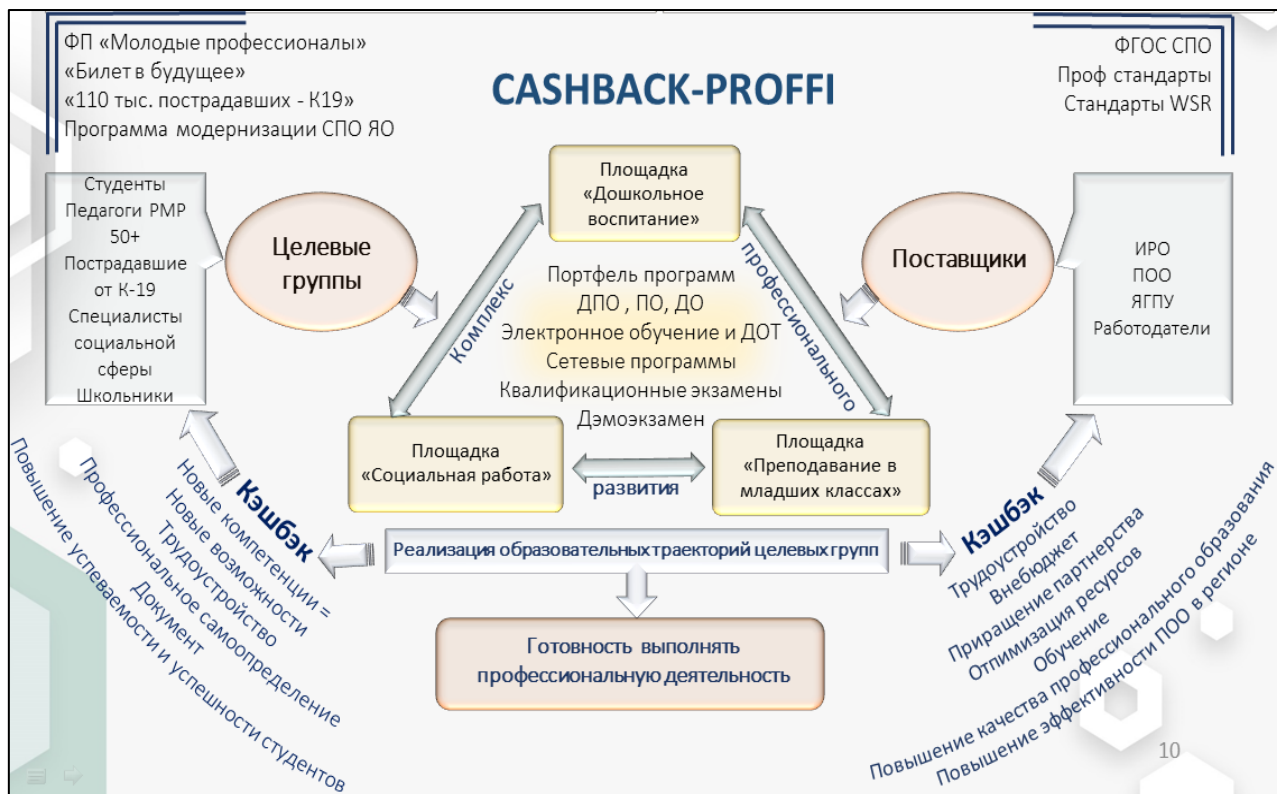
ФП «Молодые профессионалы»
«Билет в будущее»
«110 тыс. пострадавших - К19»
Программа модернизации СПО ЯО

CASHBACK-PROFFI

ФГОС СПО
Проф стандарты
Стандарты WSR

Студенты
Педагоги РМР
50+
Пострадавшие от К-19
Специалисты социальной сферы
Школьники

Целевые группы

Площадка «Дошкольное воспитание»

Поставщики

ИРО
ПОО
ЯГПУ
Работодатели

Комплекс

профессионального

Портфель программ
ДПО , ПО, ДО
Электронное обучение и ДОТ
Сетевые программы
Квалификационные экзамены
Дэмоэкзамен

Площадка «Социальная работа»

развития

Площадка «Преподавание в младших классах»

Кэшбэк
Новые компетенции =
Новые возможности
Трудоустройство
Профессиональное самоопределение
Документ
Повышение успеваемости и успешности студентов

Реализация образовательных траекторий целевых групп

Готовность выполнять профессиональную деятельность

Кэшбэк
Трудоустройство
Внебюджет
Приращение партнерства
Отпимизация ресурсов
Обучение
Повышение качества профессионального образования
Повышение эффективности ПОО в регионе

10